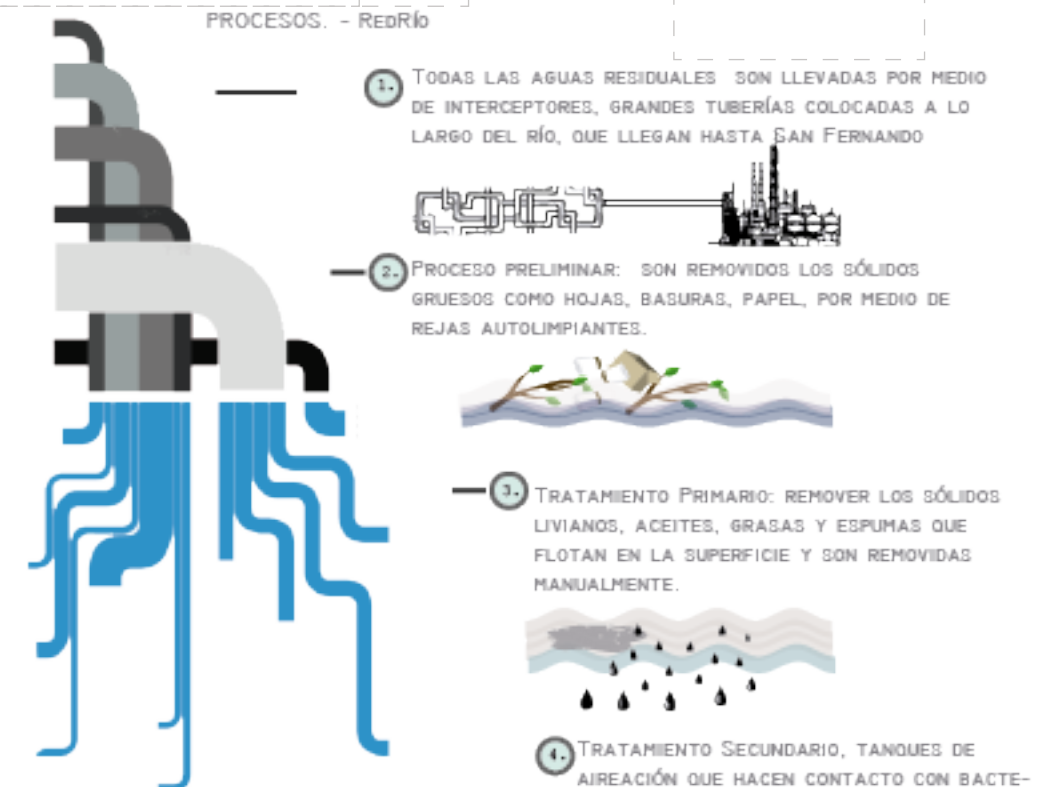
PROCESOS. - RedRío

1. Todas las aguas residuales son llevadas por medio de interceptores, grandes tuberías colocadas a lo largo del río, que llegan hasta San Fernando

2. Proceso preliminar: son removidos los sólidos gruesos como hojas, basuras, papel, por medio de rejas autolimpiantes.

3. Tratamiento Primario: remover los sólidos livianos, aceites, grasas y espumas que flotan en la superficie y son removidas manualmente.

4. Tratamiento Secundario, tanques de aireación que hacen contacto con bacte-